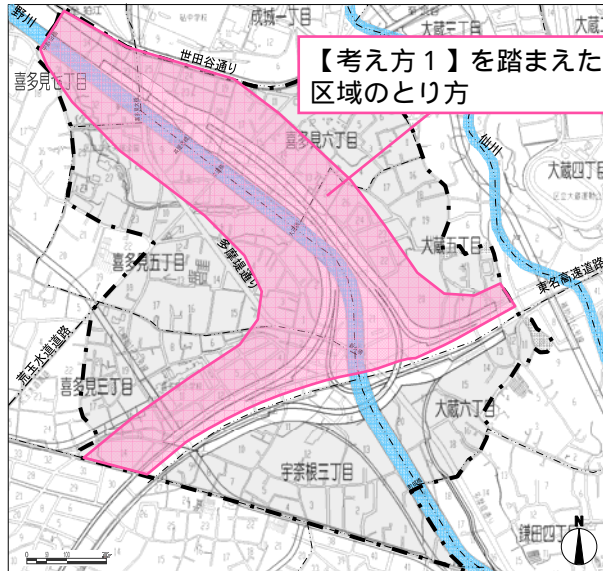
【考え方１】を踏まえた区域のとり方

野川
成城一丁目
大蔵三丁目
大蔵
世田谷通り
喜多見七丁目
喜多見六丁目
仙川
大蔵四丁目
多摩堤通り
大蔵五丁目
喜多見五丁目
東名高速道路
荒玉水道道路
喜多見三丁目
大蔵六丁目
宇奈根三丁目
鎌田四丁目
N
0
50
100
200